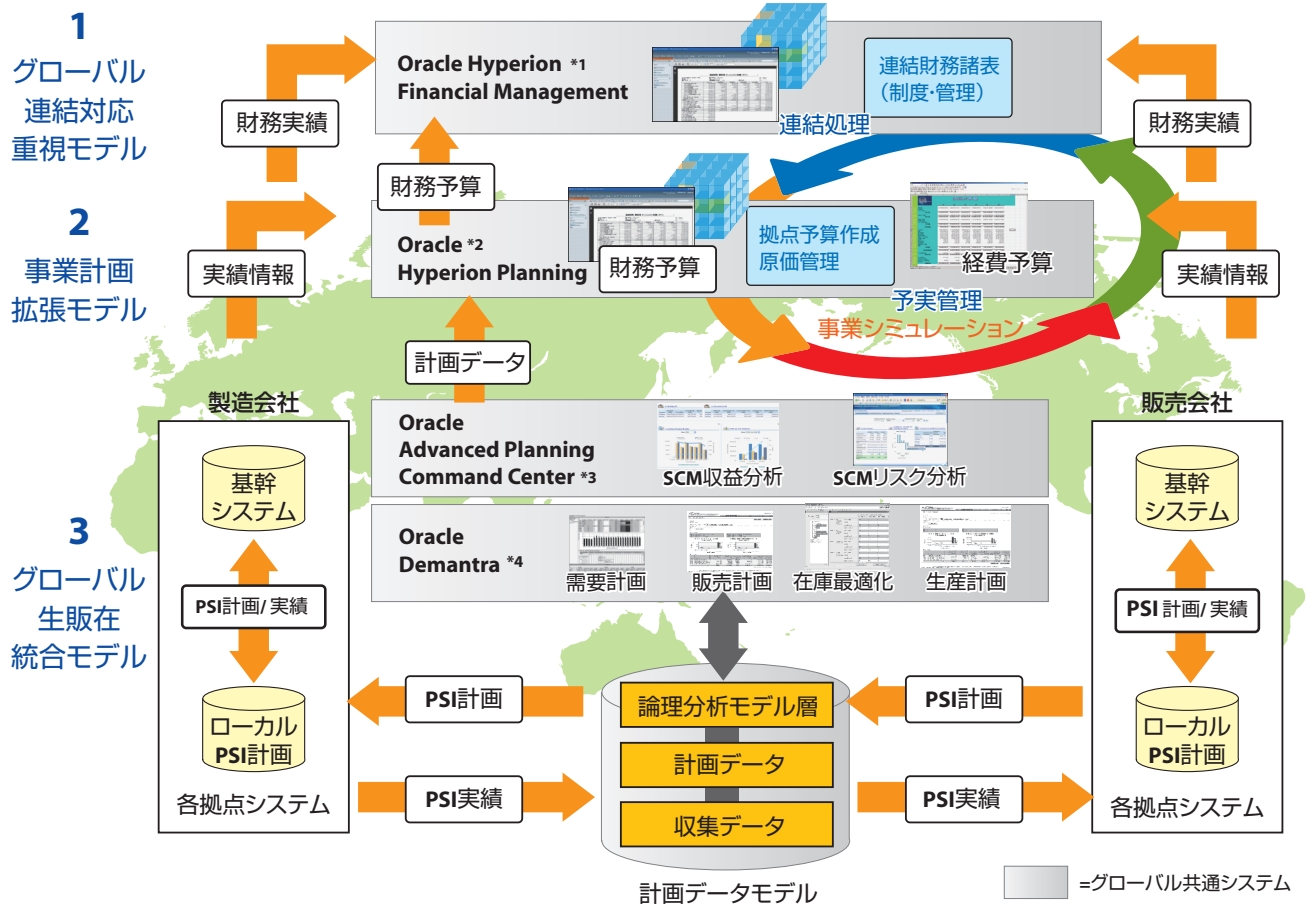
1
グローバル
連結対応
重視モデル

財務実績

Oracle Hyperion *1
Financial Management

連結財務諸表
(制度・管理)

連結処理

財務実績

財務予算

2
事業計画
拡張モデル

実績情報

Oracle *2
Hyperion Planning

財務予算

拠点予算作成
原価管理

経費予算

予実管理
事業シミュレーション

実績情報

計画データ

製造会社

Oracle
Advanced Planning
Command Center *3

SCM収益分析

SCMリスク分析

販売会社

基幹
システム

基幹
システム

3
グローバル
生販在
統合モデル

Oracle
Demantra *4

需要計画
販売計画
在庫最適化
生産計画

PSI計画/実績

PSI 計画/実績

PSI計画

論理分析モデル層

PSI計画

ローカル
PSI計画

計画データ

ローカル
PSI計画

各拠点システム

PSI実績

収集データ

PSI実績

各拠点システム

計画データモデル

=グローバル共通システム